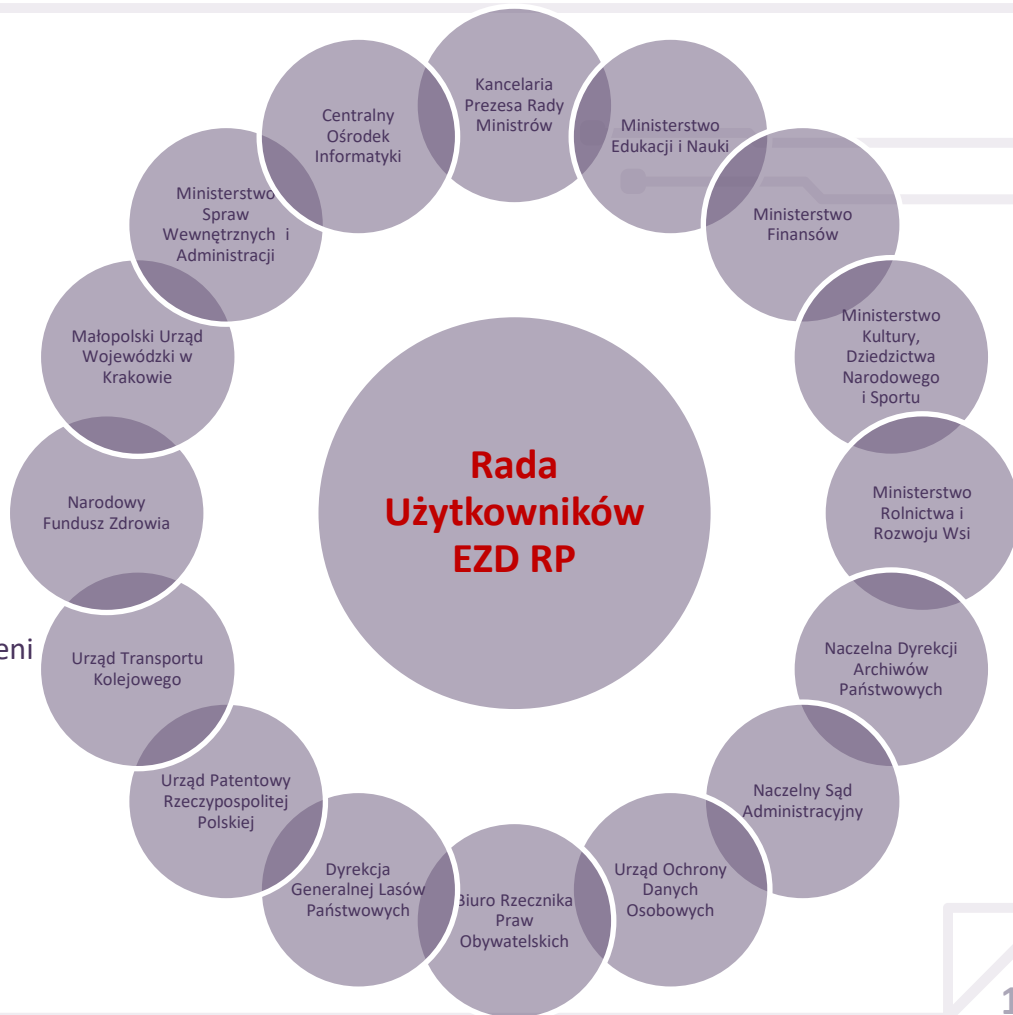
Rada Użytkowników EZD RP

Kancelaria Prezesa Rady Ministrów

Ministerstwo Edukacji i Nauki

Ministerstwo Finansów

Ministerstwo Kultury, Dziedzictwa Narodowego i Sportu

Ministerstwo Rolnictwa i Rozwoju Wsi

Naczelna Dyrekcji Archiwów Państwowych

Naczelny Sąd Administracyjny

Urząd Ochrony Danych Osobowych

Biuro Rzecznika Praw Obywatelskich

Dyrekcja Generalnej Lasów Państwowych

Urząd Patentowy Rzeczypospolitej Polskiej

Urząd Transportu Kolejowego

Narodowy Fundusz Zdrowia

Małopolski Urząd Wojewódzki w Krakowie

Ministerstwo Spraw Wewnętrznych i Administracji

Centralny Ośrodek Informatyki

eni

1